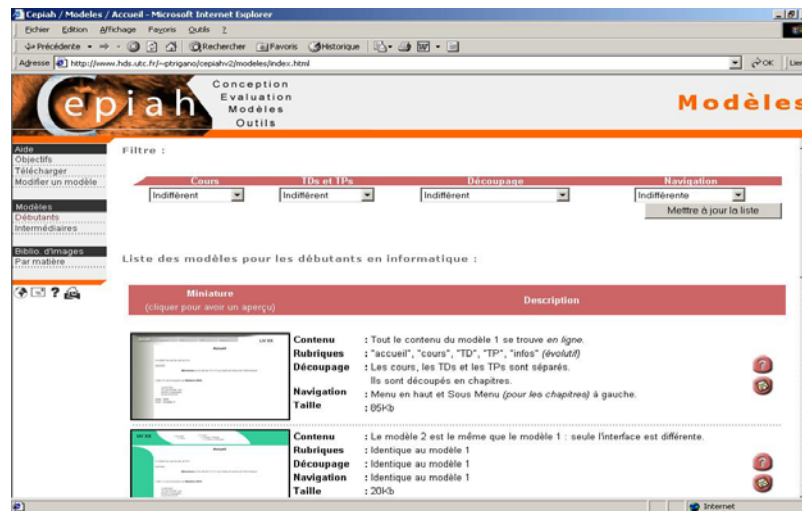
Cepiah / Modeles / Accueil - Microsoft Internet Explorer

Fichier Edition Affichage Favoris Outils ?

Précédente Rechercher Favoris Historique

Adresse http://www.hds.utc.fr/~ptrigano/cepiahv2/modeles/index.html

OK Liens

cepiah

Conception
Evaluation
Modèles
Outils

Modèles

Aide
Objectifs
Télécharger
Modifier un modèle

Modèles
Débutants
Intermédiaires

Biblio. d'images
Par matière

Filtre :

| Cours | TDs et TPs | Découpage | Navigation |
|---|---|---|---|
| Indifférent | Indifférent | Indifférent | Indifférente |

Mettre à jour la liste

Liste des modèles pour les débutants en informatique :

| Miniature (cliquer pour avoir un aperçu) | Description |
|---|---|
| | **Contenu** : Tout le contenu du modèle 1 se trouve *en ligne*. **Rubriques** : "accueil", "cours", "TD", "TP", "infos" *(évolutif)* **Découpage** : Les cours, les TDs et les TPs sont séparés. Ils sont découpés en chapitres. **Navigation** : Menu en haut et Sous Menu *(pour les chapitres)* à gauche. **Taille** : 85Kb |
| | **Contenu** : Le modèle 2 est le même que le modèle 1 : seule l'interface est différente. **Rubriques** : Identique au modèle 1 **Découpage** : Identique au modèle 1 **Navigation** : Identique au modèle 1 **Taille** : 20Kb |

Internet